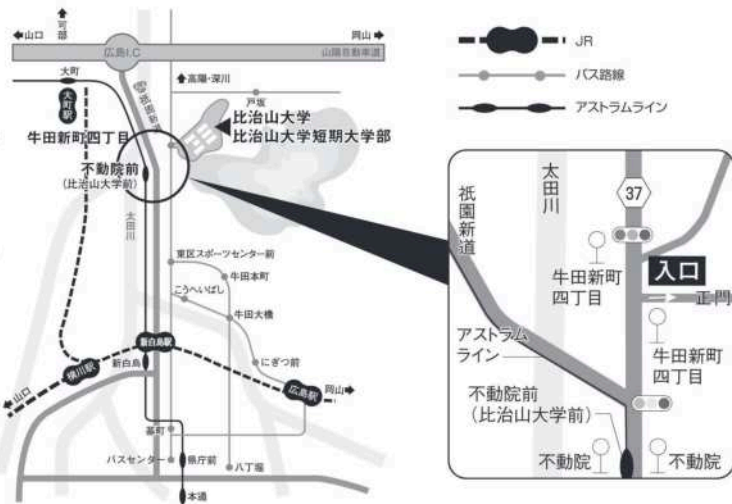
可部
山口
岡山
広島I.C
山陽自動車道
大町
大町駅
祇園新道
高陽・深川
戸坂
比治山大学
比治山大学短期大学部
牛田新町四丁目
不動院前
(比治山大学前)
太田川
東区スポーツセンター前
牛田本町
こうへいばし
牛田大橋
にぎつ前
新白島駅
新白島
横川駅
広島駅
山口
岡山
基町
バスセンター
県庁前
八丁堀
本通

JR
バス路線
アストラムライン

祇園新道
太田川
37
入口
牛田新町四丁目
正門
アストラムライン
牛田新町四丁目
不動院前
(比治山大学前)
不動院
不動院